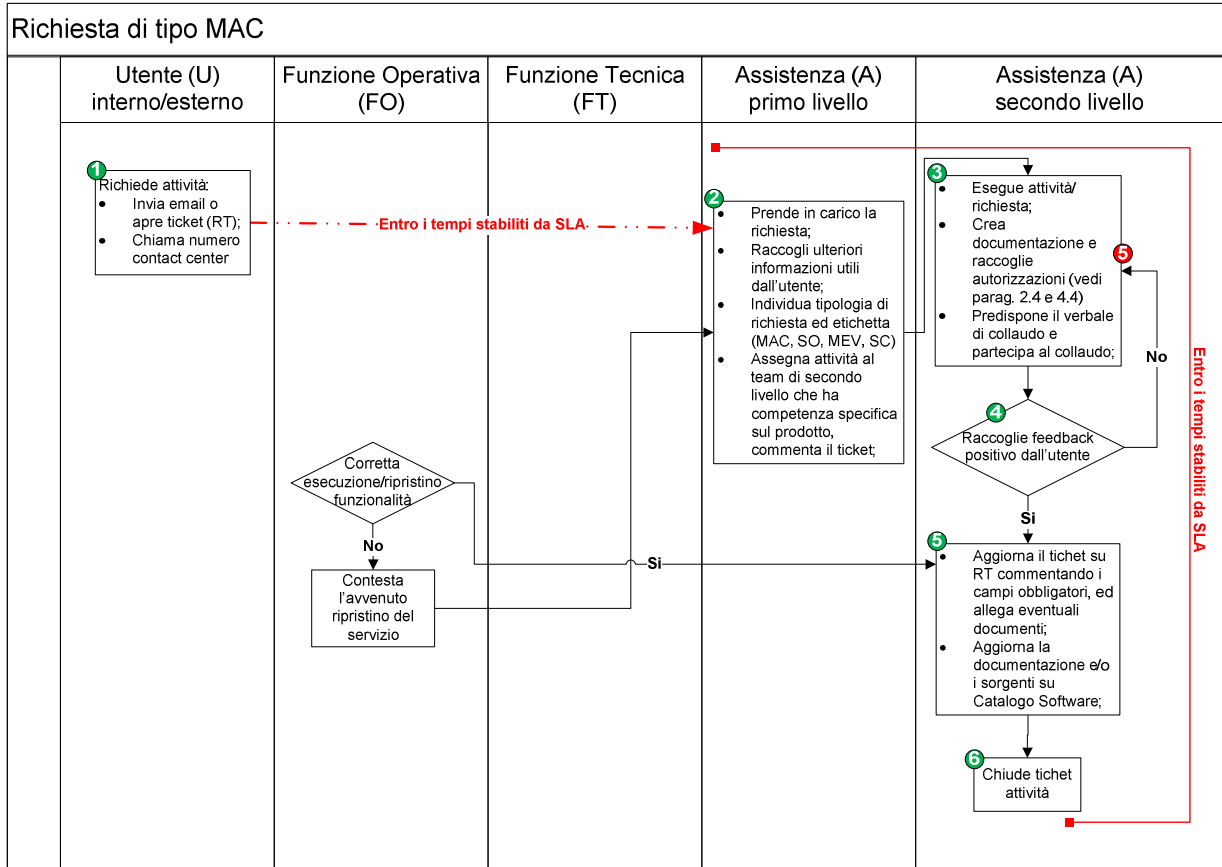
Richiesta di tipo MAC

Utente (U) interno/esterno

Funzione Operativa (FO)

Funzione Tecnica (FT)

Assistenza (A) primo livello

Assistenza (A) secondo livello

1
Richiede attività:
- Invia email o apre ticket (RT);
- Chiama numero contact center

Entro i tempi stabiliti da SLA

2
- Prende in carico la richiesta;
- Raccogli ulteriori informazioni utili dall'utente;
- Individua tipologia di richiesta ed etichetta (MAC, SO, MEV, SC)
- Assegna attività al team di secondo livello che ha competenza specifica sul prodotto, commenta il ticket;

3
- Esegue attività/ richiesta;
- Crea documentazione e raccoglie autorizzazioni (vedi parag. 2.4 e 4.4)
- Predispone il verbale di collaudo e partecipa al collaudo;

5

No

4
Raccoglie feedback positivo dall'utente

Si

Entro i tempi stabiliti da SLA

Corretta esecuzione/ripristino funzionalità

No

Contesta l'avvenuto ripristino del servizio

Si

5
- Aggiorna il tichet su RT commentando i campi obbligatori, ed allega eventuali documenti;
- Aggiorna la documentazione e/o i sorgenti su Catalogo Software;

6
Chiude tichet attività